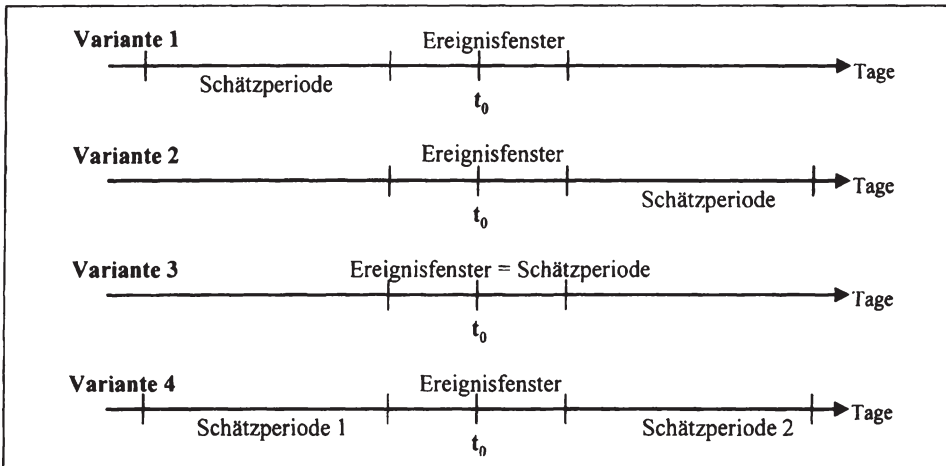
Variante 1

Ereignisfenster

Schätzperiode

Tage

$t_0$

Variante 2

Ereignisfenster

Tage

Schätzperiode

$t_0$

Variante 3

Ereignisfenster = Schätzperiode

Tage

$t_0$

Variante 4

Ereignisfenster

Tage

Schätzperiode 1

Schätzperiode 2

$t_0$